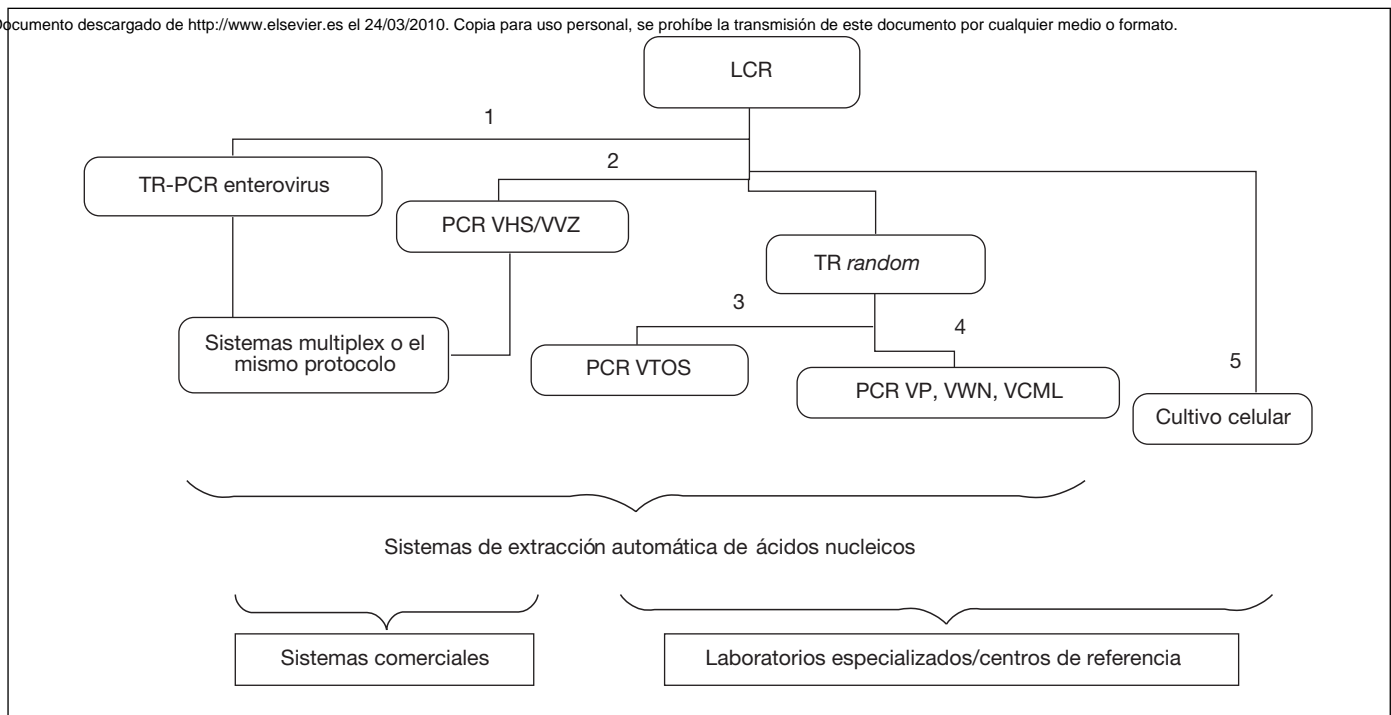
Documento descargado de http://www.elsevier.es el 24/03/2010. Copia para uso personal, se prohíbe la transmisión de este documento por cualquier medio o formato.

LCR

1

TR-PCR enterovirus

2

PCR VHS/VVZ

TR random

3

4

Sistemas multiplex o el mismo protocolo

PCR VTOS

PCR VP, VWN, VCML

5

Cultivo celular

Sistemas de extracción automática de ácidos nucleicos

Sistemas comerciales

Laboratorios especializados/centros de referencia